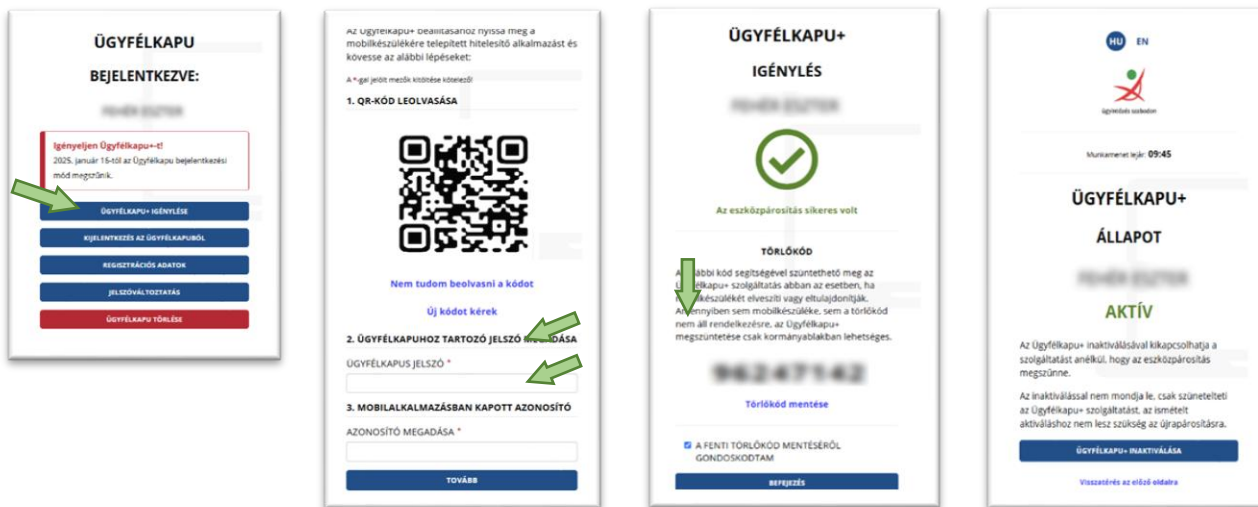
ÜGYFÉLKAPU

BEJELENTKEZVE:

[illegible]

Igényeljen Ügyfélkapu+-t!

2025. január 16-tól az Ügyfélkapu bejelentkezési mód megszűnik.

ÜGYFÉLKAPU+ IGÉNYLÉSE

KIJELENTKEZÉS AZ ÜGYFÉLKAPUBÓL

REGISZTRÁCIÓS ADATOK

JELSZÓVÁLTOZTATÁS

ÜGYFÉLKAPU TÖRLÉSE

Az Ügyfélkapu+ beállításához nyissa meg a mobilkészülékére telepített hitelesítő alkalmazást és kövesse az alábbi lépéseket:

A *-gal jelölt mezők kitöltése kötelező!

1. QR-KÓD LEOLVASÁSA

Nem tudom beolvasni a kódot

Új kódot kérek

2. ÜGYFÉLKAPUHOZ TARTOZÓ JELSZÓ MEGADÁSA

ÜGYFÉLKAPUS JELSZÓ *

3. MOBILALKALMAZÁSBAN KAPOTT AZONOSÍTÓ

AZONOSÍTÓ MEGADÁSA *

TOVÁBB

ÜGYFÉLKAPU+

IGÉNYLÉS

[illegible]

Az eszközpárosítás sikeres volt

TÖRLŐKÓD

Az alábbi kód segítségével szüntethető meg az Ügyfélkapu+ szolgáltatás abban az esetben, ha mobilkészülékét elveszíti vagy eltulajdonítják. Amennyiben sem mobilkészüléke, sem a törlőkód nem áll rendelkezésre, az Ügyfélkapu+ megszüntetése csak kormányablakban lehetséges.

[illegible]

Törlőkód mentése

A FENTI TÖRLŐKÓD MENTÉSÉRŐL GONDOSKODTAM

BEFEJEZÉS

HU EN

Ügyintézés szabadon

Munkamenet lejár: 09:45

ÜGYFÉLKAPU+

ÁLLAPOT

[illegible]

AKTÍV

Az Ügyfélkapu+ inaktiválásával kikapcsolhatja a szolgáltatást anélkül, hogy az eszközpárosítás megszűnne.

Az inaktiválással nem mondja le, csak szünetelteti az Ügyfélkapu+ szolgáltatást, az ismételt aktiváláshoz nem lesz szükség az újrapárosításra.

ÜGYFÉLKAPU+ INAKTIVÁLÁSA

Visszatérés az előző oldalra